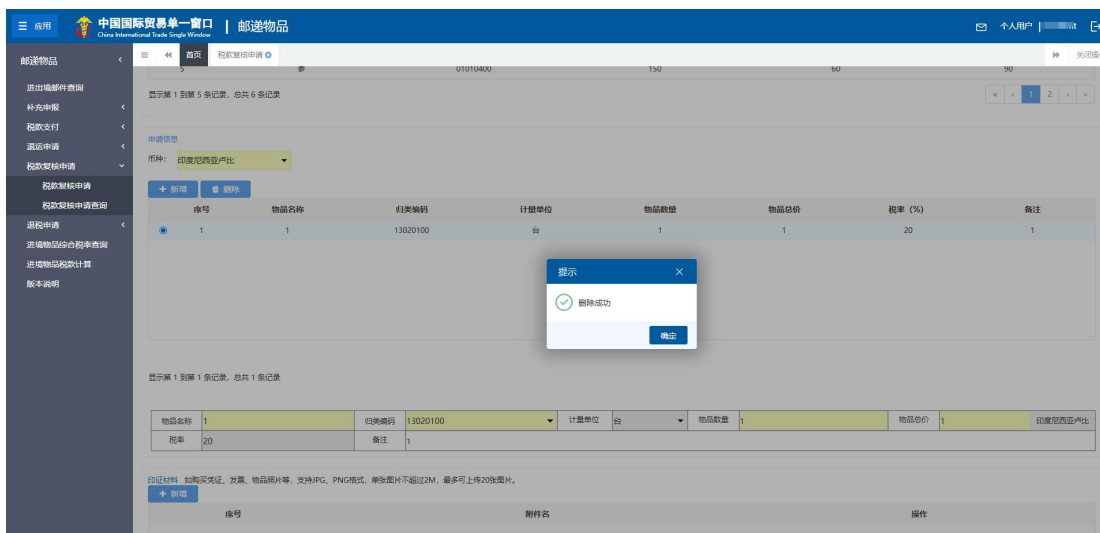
☰ 应用 中国国际贸易单一窗口 China International Trade Single Window | 邮递物品 个人用户 | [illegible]

邮递物品
进出境邮件查询
补充申报
税款支付
退运申请
税款复核申请
税款复核申请
税款复核申请查询
退税申请
进境物品综合税率查询
进境物品税款计算
版本说明

首页 税款复核申请 关闭操作

| 5 | 参 | 01010400 | 150 | 60 | 90 |
|---|---|---|---|---|---|

显示第 1 到第 5 条记录，总共 6 条记录

« ‹ 1 2 › »

申请信息
币种: 印度尼西亚卢比

+ 新增 删除

| | 序号 | 物品名称 | 归类编码 | 计量单位 | 物品数量 | 物品总价 | 税率（%） | 备注 |
|---|---|---|---|---|---|---|---|---|
| ◉ | 1 | 1 | 13020100 | 台 | 1 | 1 | 20 | 1 |

提示 ×
删除成功
确定

显示第 1 到第 1 条记录，总共 1 条记录

| 物品名称 | 1 | 归类编码 | 13020100 | 计量单位 | 台 | 物品数量 | 1 | 物品总价 | 1 | 印度尼西亚卢比 |
|---|---|---|---|---|---|---|---|---|---|---|
| 税率 | 20 | 备注 | 1 | | | | | | | |

印证材料 如购买凭证、发票、物品照片等，支持JPG、PNG格式，单张图片不超过2M，最多可上传20张图片。
+ 新增

| 序号 | 附件名 | 操作 |
|---|---|---|